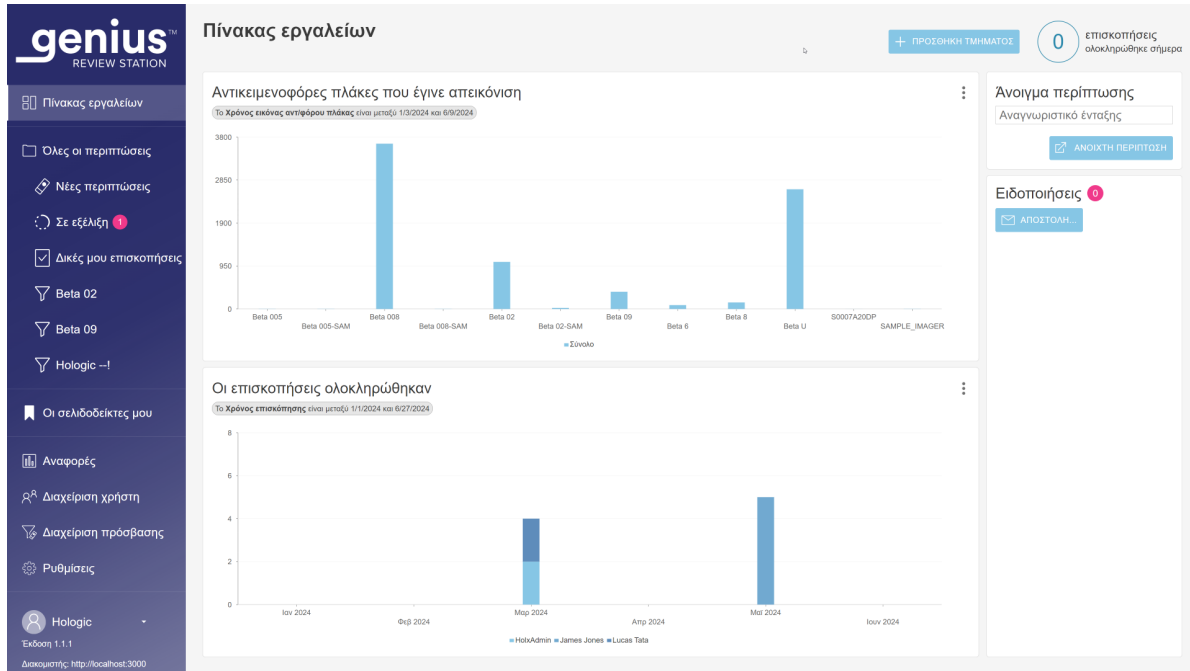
_genius™
REVIEW STATION

Πίνακας εργαλείων

Όλες οι περιπτώσεις
Νέες περιπτώσεις
Σε εξέλιξη 1
Δικές μου επισκοπήσεις
Beta 02
Beta 09
Hologic --!

Οι σελιδοδείκτες μου

Αναφορές
Διαχείριση χρήστη
Διαχείριση πρόσβασης
Ρυθμίσεις

Hologic
Έκδοση 1.1.1
Διακομιστής: http://localhost:3000

Πίνακας εργαλείων

+ ΠΡΟΣΘΗΚΗ ΤΜΗΜΑΤΟΣ

0 επισκοπήσεις ολοκληρώθηκε σήμερα

Αντικειμενοφόρες πλάκες που έγινε απεικόνιση

Το Χρόνος εικόνας αντ/φόρου πλάκας είναι μεταξύ 1/3/2024 και 6/9/2024

3800
2850
1900
950
0

Beta 005
Beta 005-SAM
Beta 008
Beta 008-SAM
Beta 02
Beta 02-SAM
Beta 09
Beta 6
Beta 8
Beta U
S0007A20DP
SAMPLE_IMAGER

Σύνολο

Οι επισκοπήσεις ολοκληρώθηκαν

Το Χρόνος επισκόπησης είναι μεταξύ 1/1/2024 και 6/27/2024

8
6
4
2
0

Ιαν 2024
Φεβ 2024
Μαρ 2024
Απρ 2024
Μαΐ 2024
Ιουν 2024

HolxAdmin
James Jones
Lucas Tata

Άνοιγμα περίπτωσης

Αναγνωριστικό ένταξης

ΑΝΟΙΧΤΗ ΠΕΡΙΠΤΩΣΗ

Ειδοποιήσεις 0

ΑΠΟΣΤΟΛΗ...